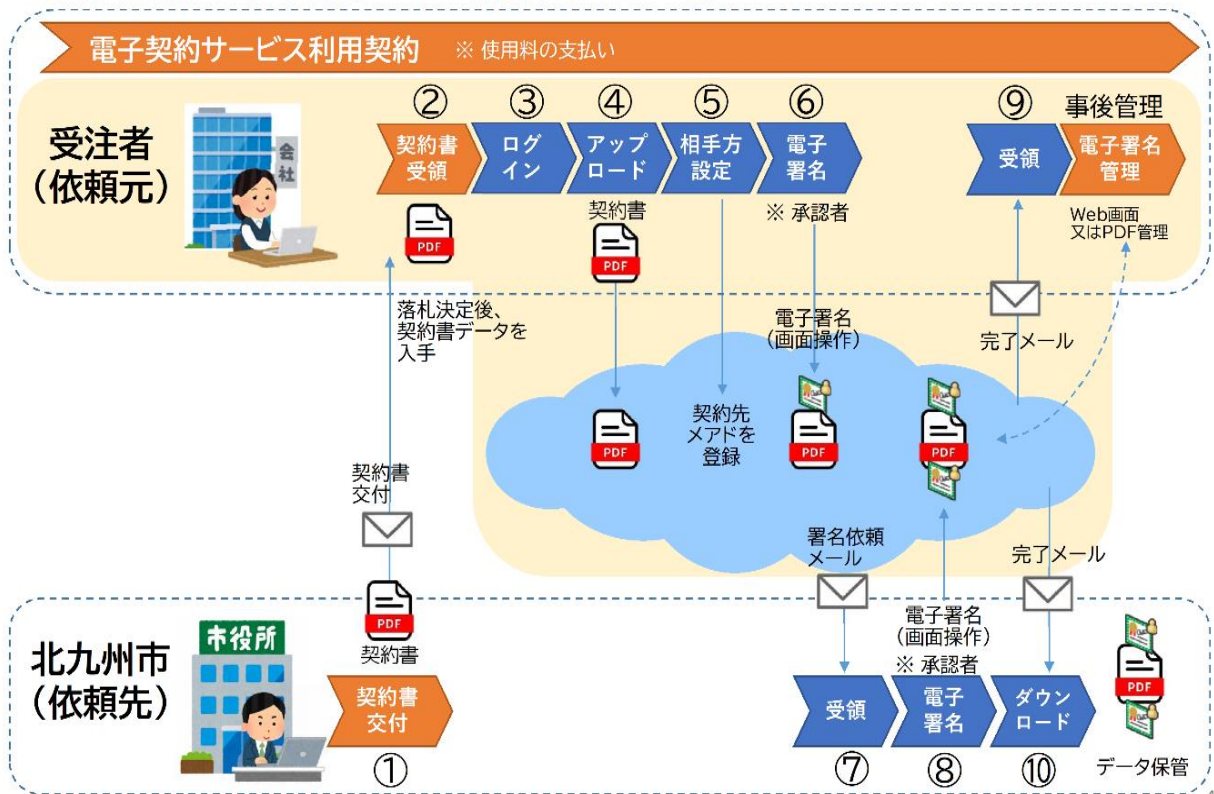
電子契約サービス利用契約 ※ 使用料の支払い

受注者
（依頼元）

会社

② 契約書受領
③ ログイン
④ アップロード
⑤ 相手方設定
⑥ 電子署名
⑨ 受領
事後管理
電子署名管理

PDF

契約書
PDF

※ 承認者

Web画面
又はPDF管理

落札決定後、契約書データを入手

電子署名
（画面操作）

完了メール

PDF

契約先メアドを登録

PDF

PDF

契約書交付

署名依頼メール

完了メール

PDF

電子署名
（画面操作）
※ 承認者

契約書

北九州市
（依頼先）

市役所

契約書交付
①

受領
⑦
電子署名
⑧
ダウンロード
⑩

PDF

データ保管